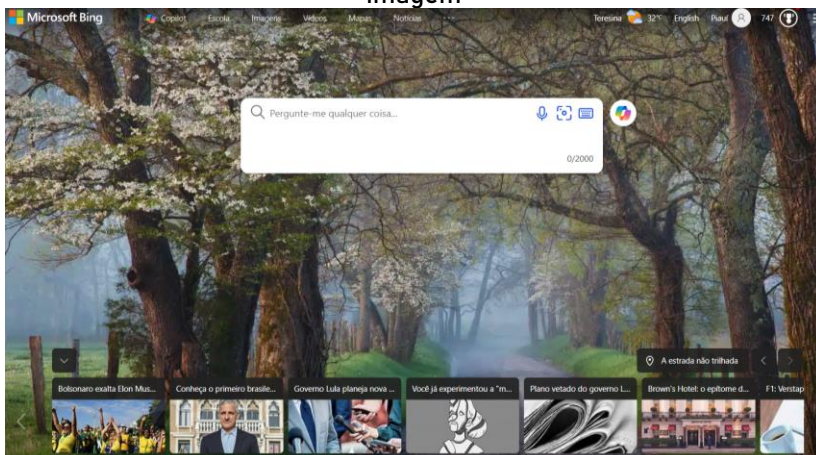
Imagem

Microsoft Bing Copilot Escola Imagens Vídeos Mapas Notícias ···

Teresina 32°C English Piauí 747

Pergunte-me qualquer coisa...

0/2000

A estrada não trilhada

Bolsonaro exalta Elon Mus...

Conheça o primeiro brasile...

Governo Lula planeja nova ...

Você já experimentou a "m...

Plano vetado do governo L...

Brown's Hotel: o epítome d...

F1: Verstap